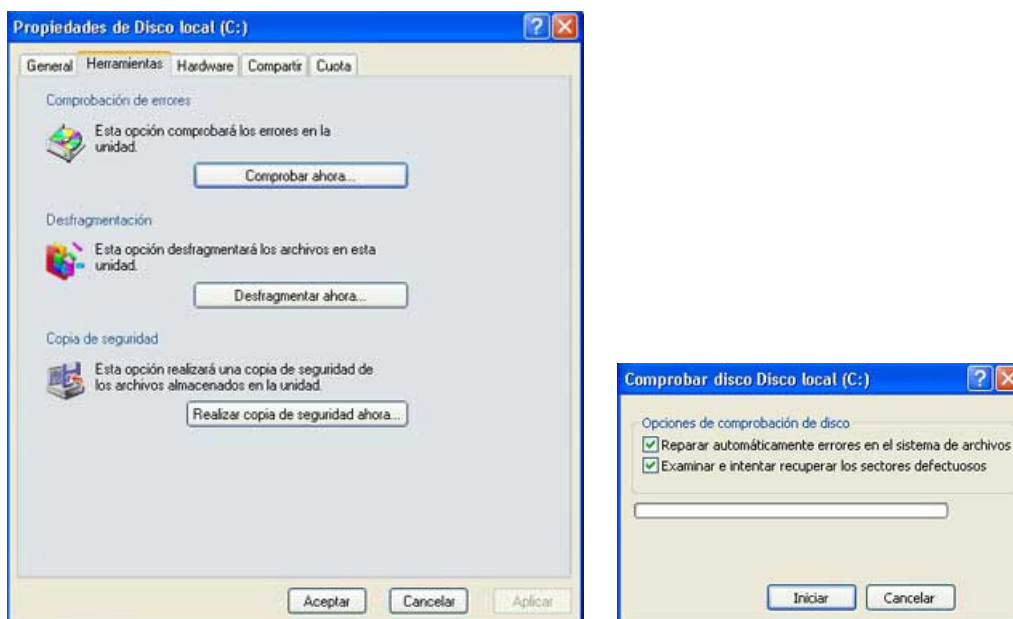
Propiedades de Disco local (C:)

General | Herramientas | Hardware | Compartir | Cuota

Comprobación de errores

Esta opción comprobará los errores en la unidad.

Comprobar ahora...

Desfragmentación

Esta opción desfragmentará los archivos en esta unidad.

Desfragmentar ahora...

Copia de seguridad

Esta opción realizará una copia de seguridad de los archivos almacenados en la unidad.

Realizar copia de seguridad ahora...

Aceptar | Cancelar | Aplicar

Comprobar disco Disco local (C:)

Opciones de comprobación de disco

Reparar automáticamente errores en el sistema de archivos

Examinar e intentar recuperar los sectores defectuosos

Iniciar | Cancelar